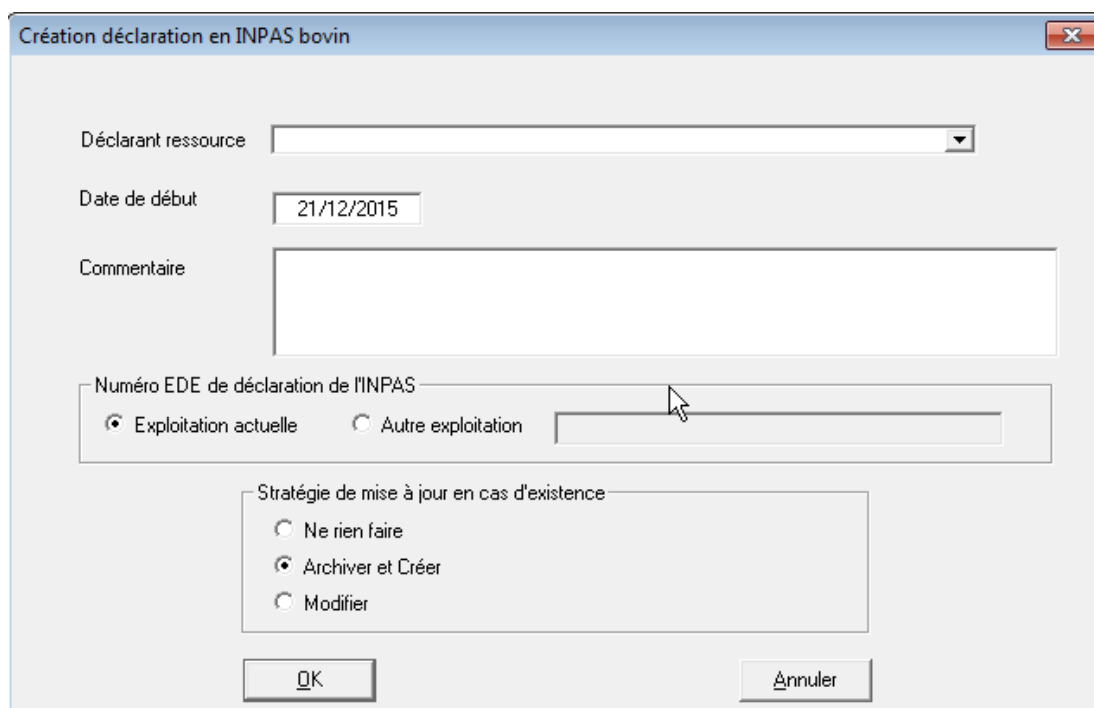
Création déclaration en INPAS bovin

Déclarant ressource

Date de début 21/12/2015

Commentaire

Numéro EDE de déclaration de l'INPAS

Exploitation actuelle

Autre exploitation

Stratégie de mise à jour en cas d'existence

Ne rien faire

Archiver et Créer

Modifier

OK

Annuler